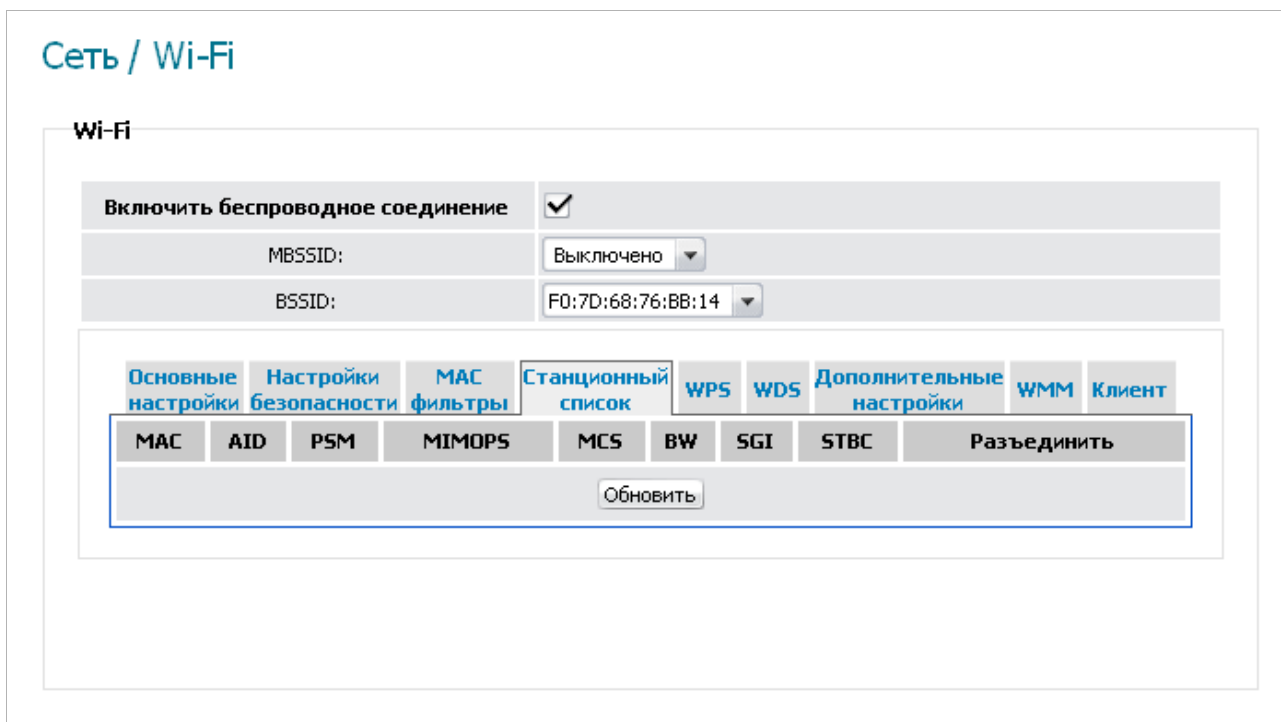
Сеть / Wi-Fi

Wi-Fi

| Включить беспроводное соединение | ✓ |
|---|---|
| MBSSID: | Выключено |
| BSSID: | F0:7D:68:76:BB:14 |

Основные настройки | Настройки безопасности | MAC фильтры | Станционный список | WPS | WDS | Дополнительные настройки | WMM | Клиент

| MAC | AID | PSM | MIMOPS | MCS | BW | SGI | STBC | Разъединить |
|---|---|---|---|---|---|---|---|---|

Обновить